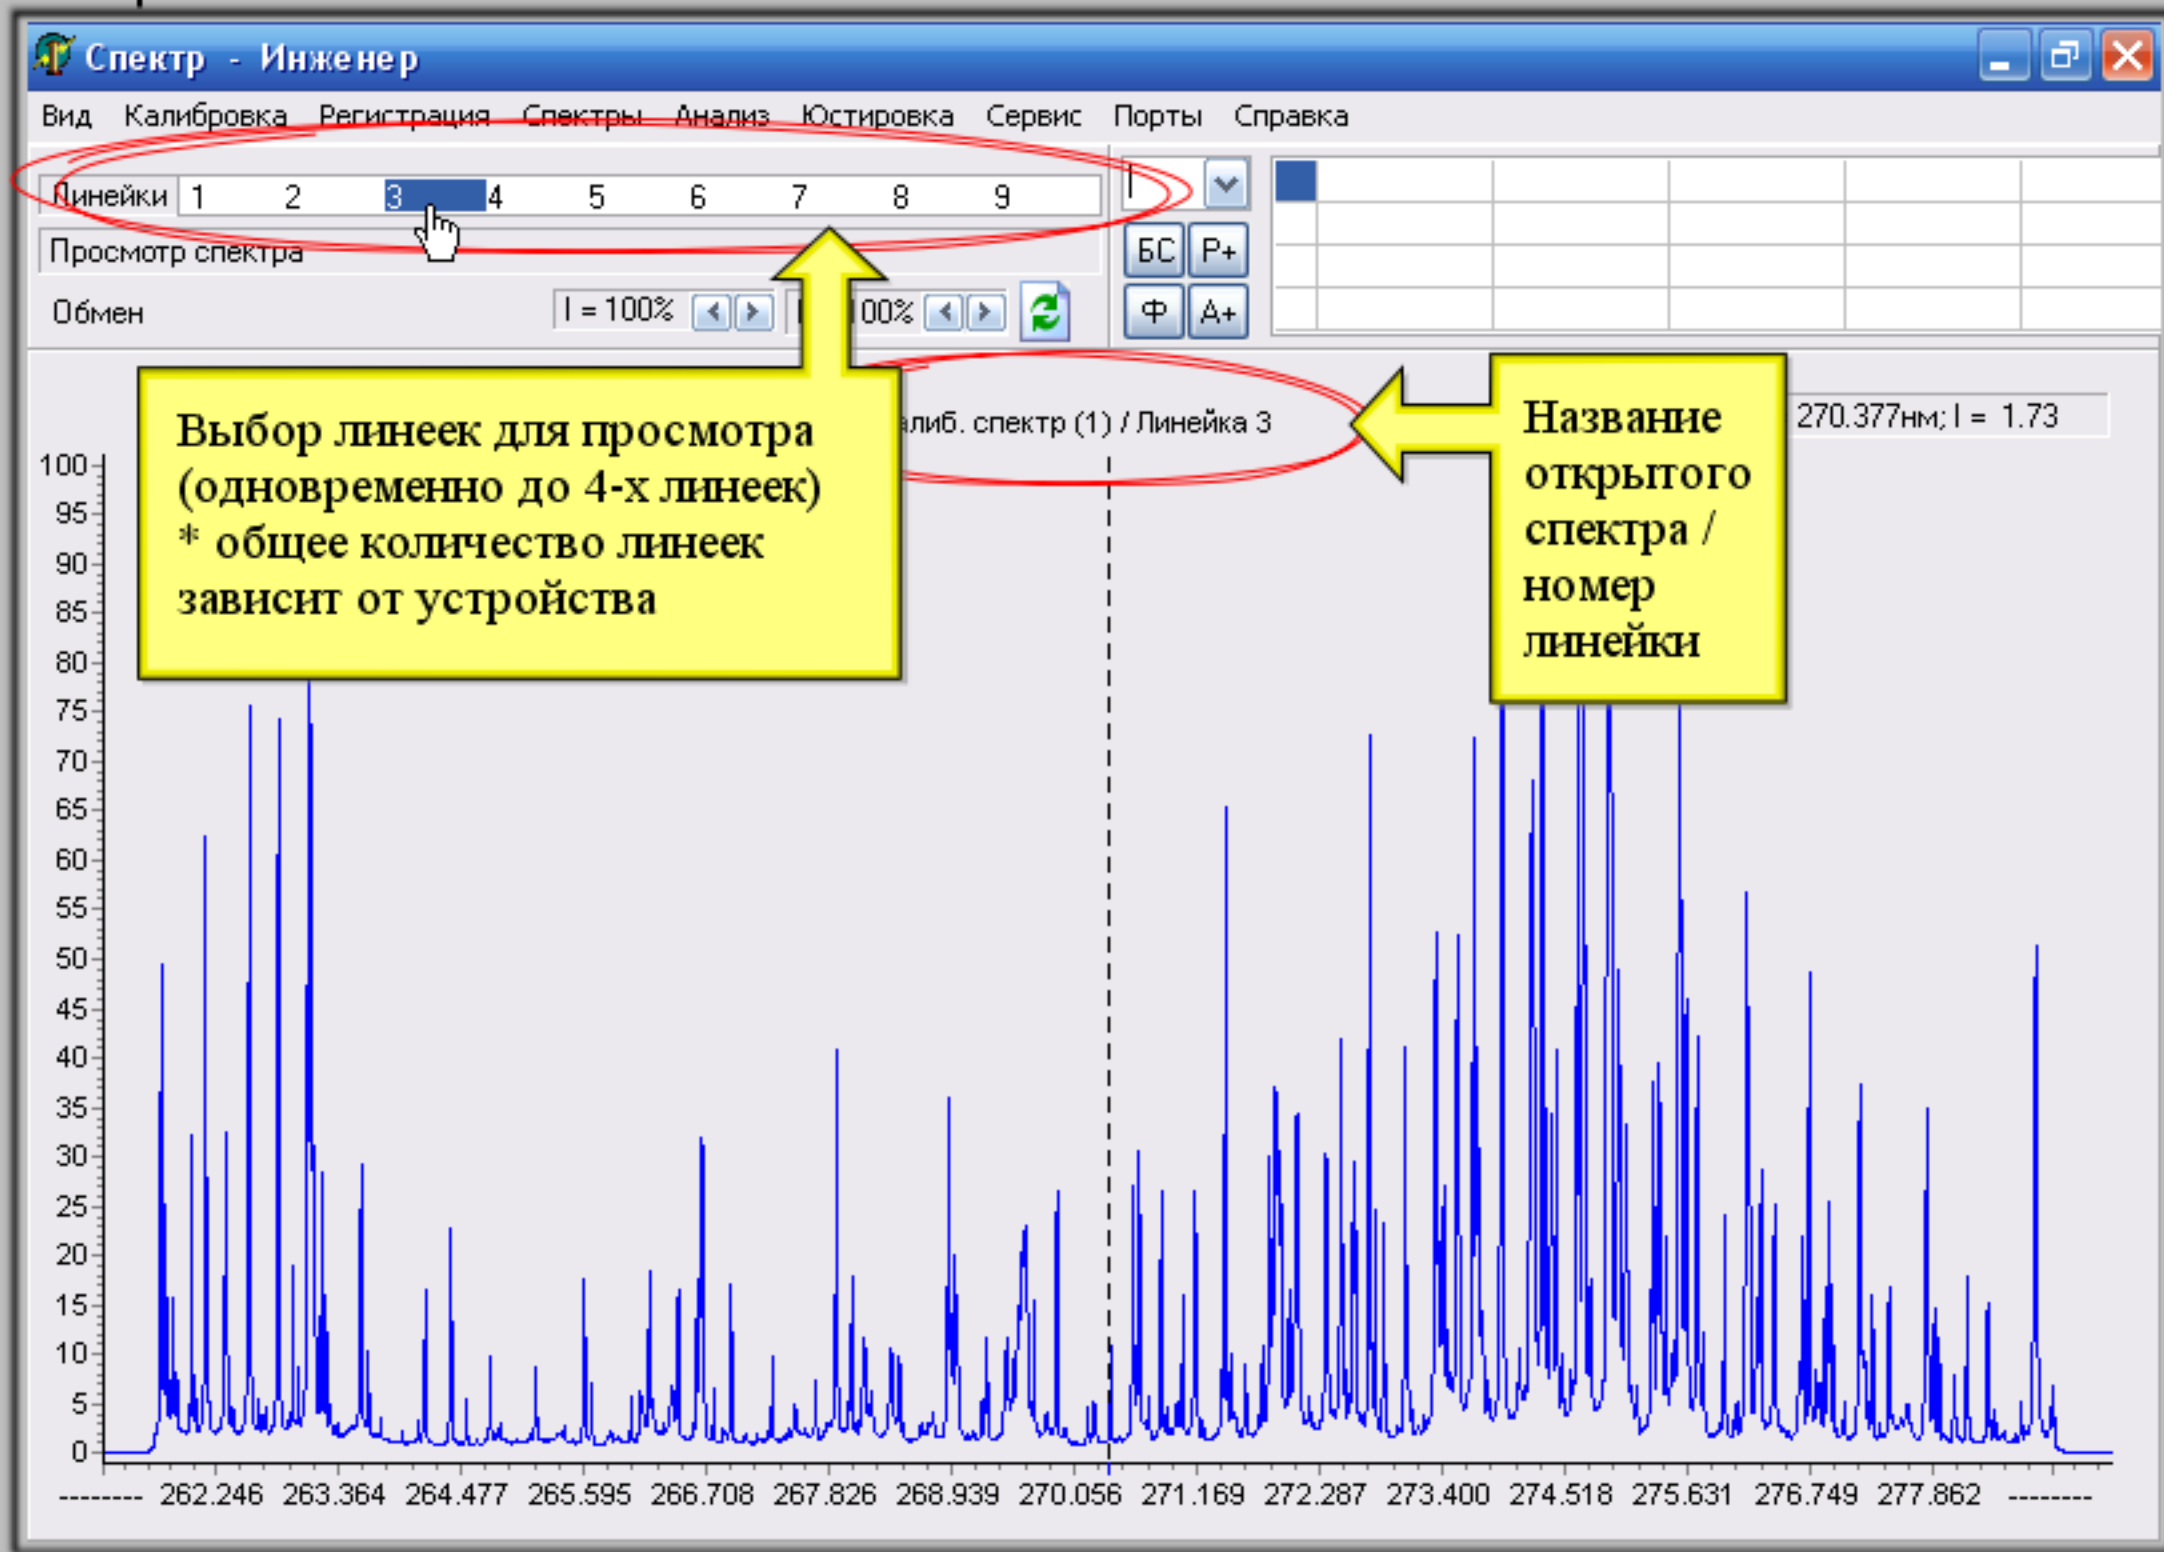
Спектр - Инженер

Вид Калибровка Регистрация Спектры Анализ Юстировка Сервис Порты Справка

Линейки 1 2 3 4 5 6 7 8 9

Просмотр спектра

Обмен

I = 100%

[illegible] 00%

БС Р+

Ф А+

Выбор линеек для просмотра (одновременно до 4-х линеек)
* общее количество линеек зависит от устройства

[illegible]алиб. спектр (1) / Линейка 3

Название открытого спектра / номер линейки

270.377нм; I = 1.73

100
95
90
85
80
75
70
65
60
55
50
45
40
35
30
25
20
15
10
5
0

-------- 262.246 263.364 264.477 265.595 266.708 267.826 268.939 270.056 271.169 272.287 273.400 274.518 275.631 276.749 277.862 --------